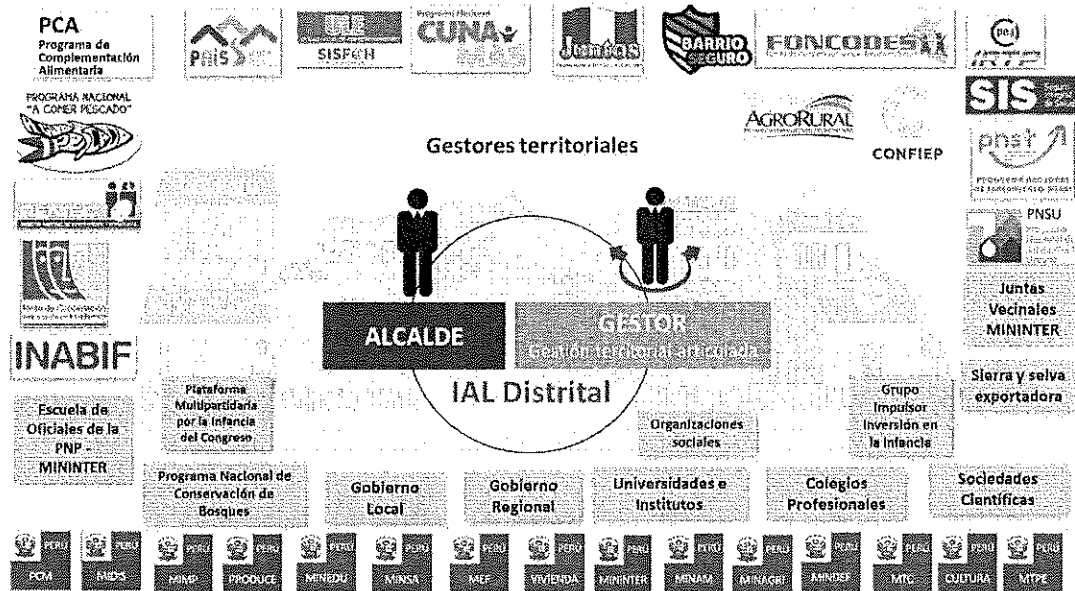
PCA
Programa de Complementación Alimentaria

PAIS

SISFOH

Programa Nacional CUNA MÁS

Juntos

BARRIO SEGURO

FONCODES

PROGRAMA NACIONAL "A COMER PESCADO"

AGRORURAL

CONFIEP

SIS

pnst

PNSU

Gestores territoriales

ALCALDE

GESTOR
Gestión territorial articulada

IAL Distrital

Juntas Vecinales MININTER

INABIF

Sierra y selva exportadora

Plataforma Multipartidaria por la Infancia del Congreso

Grupo Impulsor Inversión en la Infancia

Escuela de Oficiales de la PNP - MININTER

Organizaciones sociales

Programa Nacional de Conservación de Bosques

Gobierno Local

Gobierno Regional

Universidades e Institutos

Colegios Profesionales

Sociedades Científicas

PERÚ PCM
PERÚ MIDIS
PERÚ MIMP
PERÚ PRODUCE
PERÚ MINEDU
PERÚ MINSA
PERÚ MEF
PERÚ VIVIENDA
PERÚ MININTER
PERÚ MINAM
PERÚ MINAGRI
PERÚ MINDEF
PERÚ MTC
PERÚ CULTURA
PERÚ MTPE